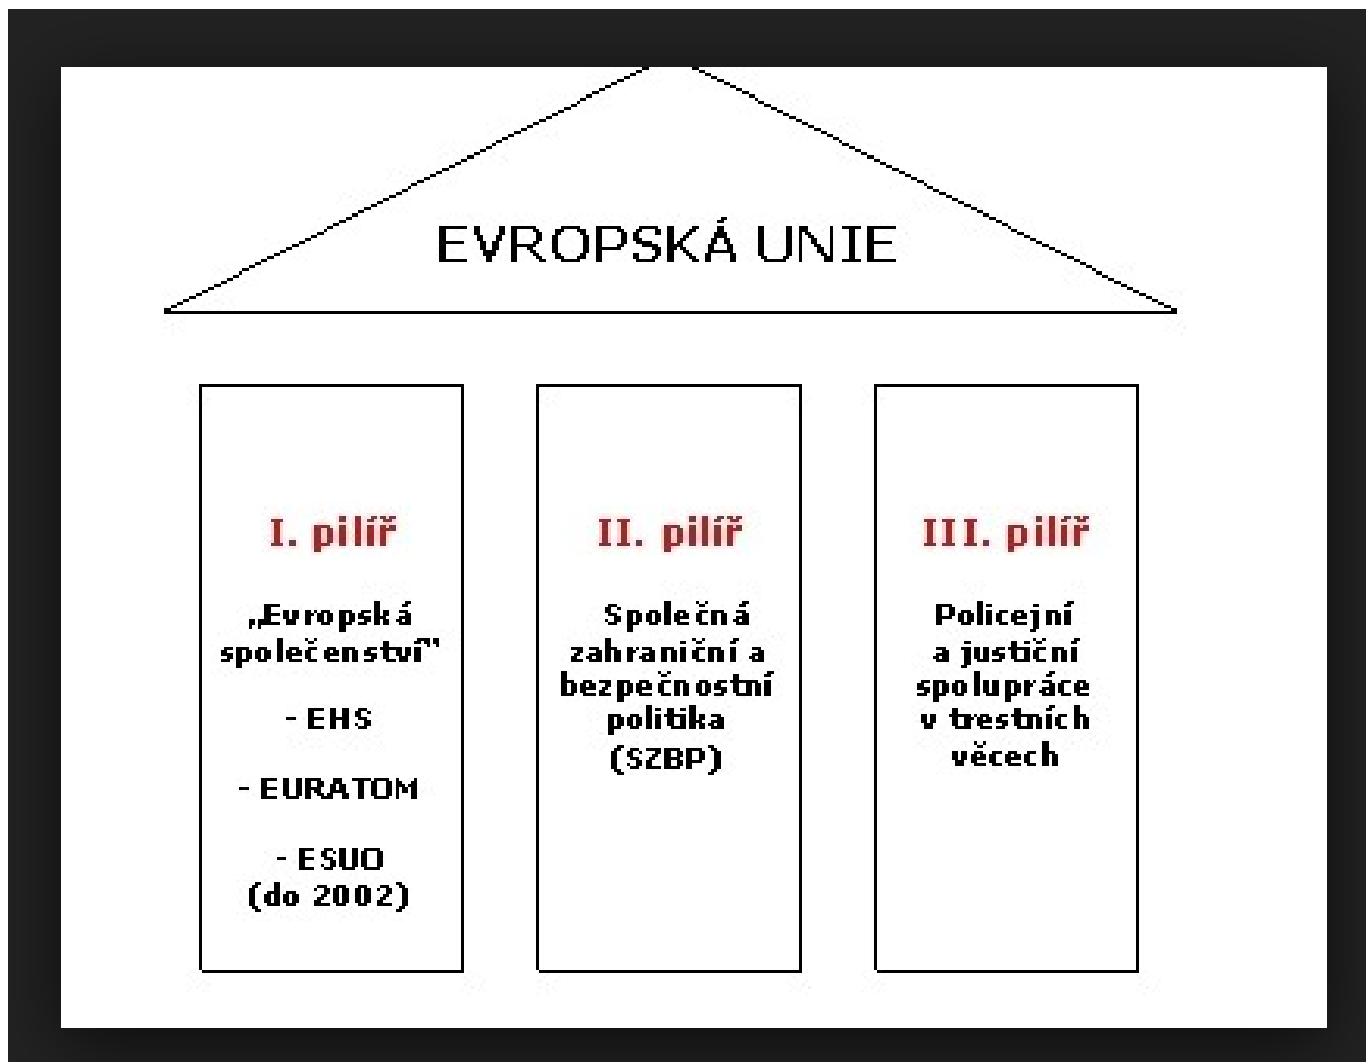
EVROPSKÁ UNIE

I. pilíř

„Evropská společenství"

- EHS

- EURATOM

- ESUO (do 2002)

II. pilíř

Společná zahraniční a bezpečnostní politika (SZBP)

III. pilíř

Policejní a justiční spolupráce v trestních věcech